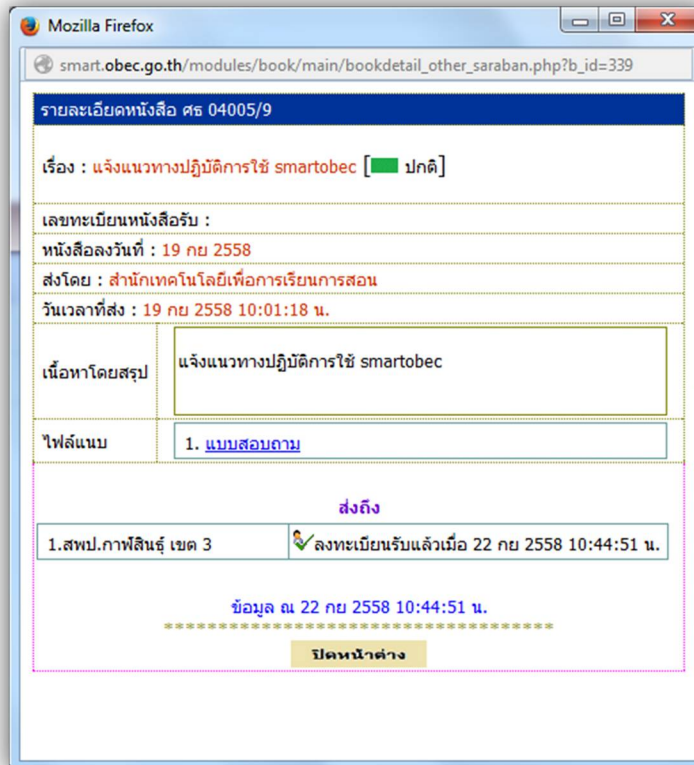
Mozilla Firefox

smart.obec.go.th/modules/book/main/bookdetail_other_saraban.php?b_id=339

รายละเอียดหนังสือ ศธ 04005/9

เรื่อง : แจ้งแนวทางปฏิบัติการใช้ smartobec [ ปกติ]

เลขทะเบียนหนังสือรับ :

หนังสือลงวันที่ : 19 กย 2558

ส่งโดย : สำนักเทคโนโลยีเพื่อการเรียนการสอน

วันเวลาที่ส่ง : 19 กย 2558 10:01:18 น.

| เนื้อหาโดยสรุป | แจ้งแนวทางปฏิบัติการใช้ smartobec |
|---|---|
| ไฟล์แนบ | 1. แบบสอบถาม |

ส่งถึง

| 1.สพป.กาฬสินธุ์ เขต 3 | ลงทะเบียนรับแล้วเมื่อ 22 กย 2558 10:44:51 น. |
|---|---|

ข้อมูล ณ 22 กย 2558 10:44:51 น.

ปิดหน้าต่าง